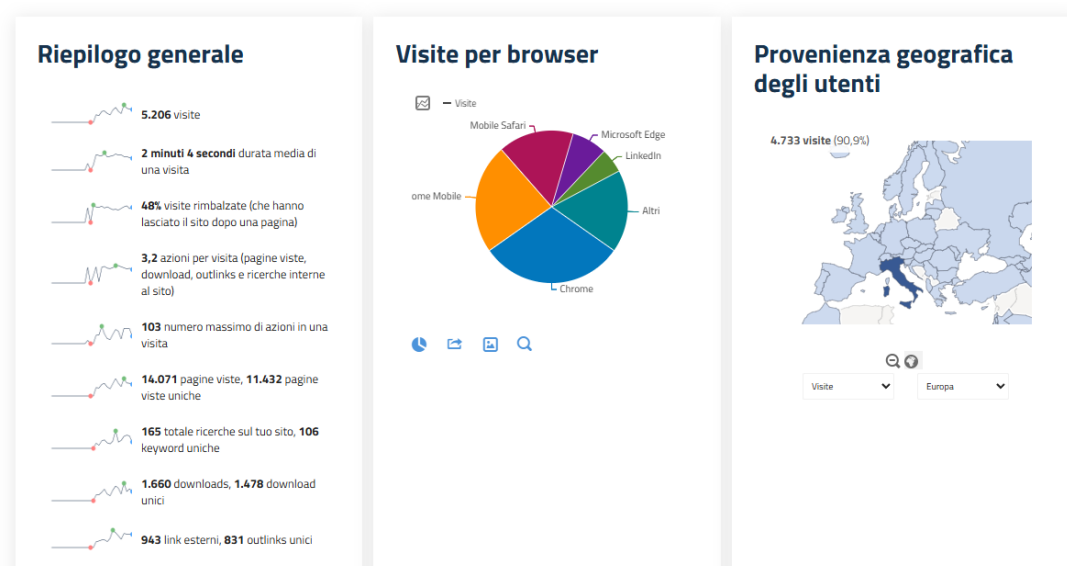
Riepilogo generale

**5.206** visite

**2 minuti 4 secondi** durata media di una visita

**48%** visite rimbalzate (che hanno lasciato il sito dopo una pagina)

**3,2** azioni per visita (pagine viste, download, outlinks e ricerche interne al sito)

**103** numero massimo di azioni in una visita

**14.071** pagine viste, **11.432** pagine viste uniche

**165** totale ricerche sul tuo sito, **106** keyword uniche

**1.660** downloads, **1.478** download unici

**943** link esterni, **831** outlinks unici

Visite per browser

Visite

Mobile Safari

Microsoft Edge

LinkedIn

ome Mobile

Altri

Chrome

Provenienza geografica degli utenti

**4.733 visite** (90,9%)

Visite

Europa